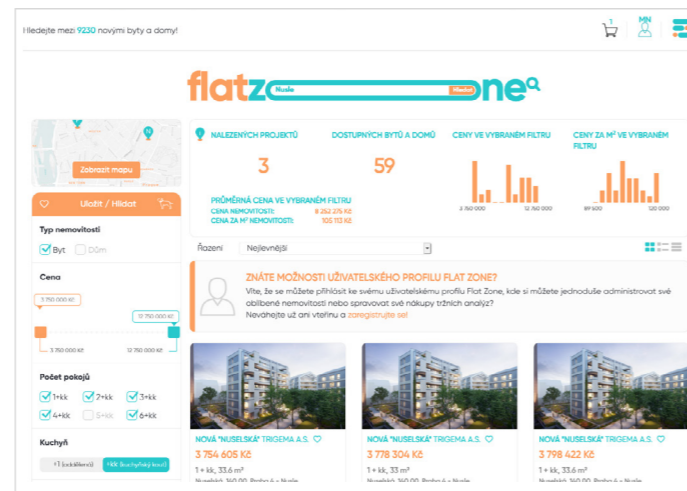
Hledejte mezi 9230 novými byty a domy!

1

MN

flatz Nusle Hledat one

Zobrazit mapu

Uložit / Hlídat

Typ nemovitosti

Byt Dům

Cena

3 750 000 Kč

12 750 000 Kč

3 750 000 Kč 12 750 000 Kč

Počet pokojů

1+kk 2+kk 3+kk

4+kk 5+kk 6+kk

Kuchyň

+1 (oddělená) +kk (kuchyňský kout)

NALEZENÝCH PROJEKTŮ

3

DOSTUPNÝCH BYTŮ A DOMŮ

59

CENY VE VYBRANÉM FILTRU

3 750 000 12 750 000

CENY ZA M² VE VYBRANÉM FILTRU

89 500 120 000

PRŮMĚRNÁ CENA VE VYBRANÉM FILTRU

CENA NEMOVITOSTI: 8 252 276 Kč

CENA ZA M² NEMOVITOSTI: 105 113 Kč

Řazení Nejlevnější

ZNÁTE MOŽNOSTI UŽIVATELSKÉHO PROFILU FLAT ZONE?

Víte, že se můžete přihlásit ke svému uživatelskému profilu Flat Zone, kde si můžete jednoduše administrovat své oblíbené nemovitosti nebo spravovat své nákupy tržních analýz?

Neváhejte už ani vteřinu a zaregistrujte se!

NOVÁ "NUSELSKÁ" TRIGEMA A.S.

3 754 605 Kč

1 + kk, 33,6 m²

Nuselská 140/00, Praha 4 - Nusle

NOVÁ "NUSELSKÁ" TRIGEMA A.S.

3 778 304 Kč

1 + kk, 33 m²

Nuselská 140/00, Praha 4 - Nusle

NOVÁ "NUSELSKÁ" TRIGEMA A.S.

3 798 422 Kč

1 + kk, 33,6 m²

Nuselská 140/00, Praha 4 - Nusle